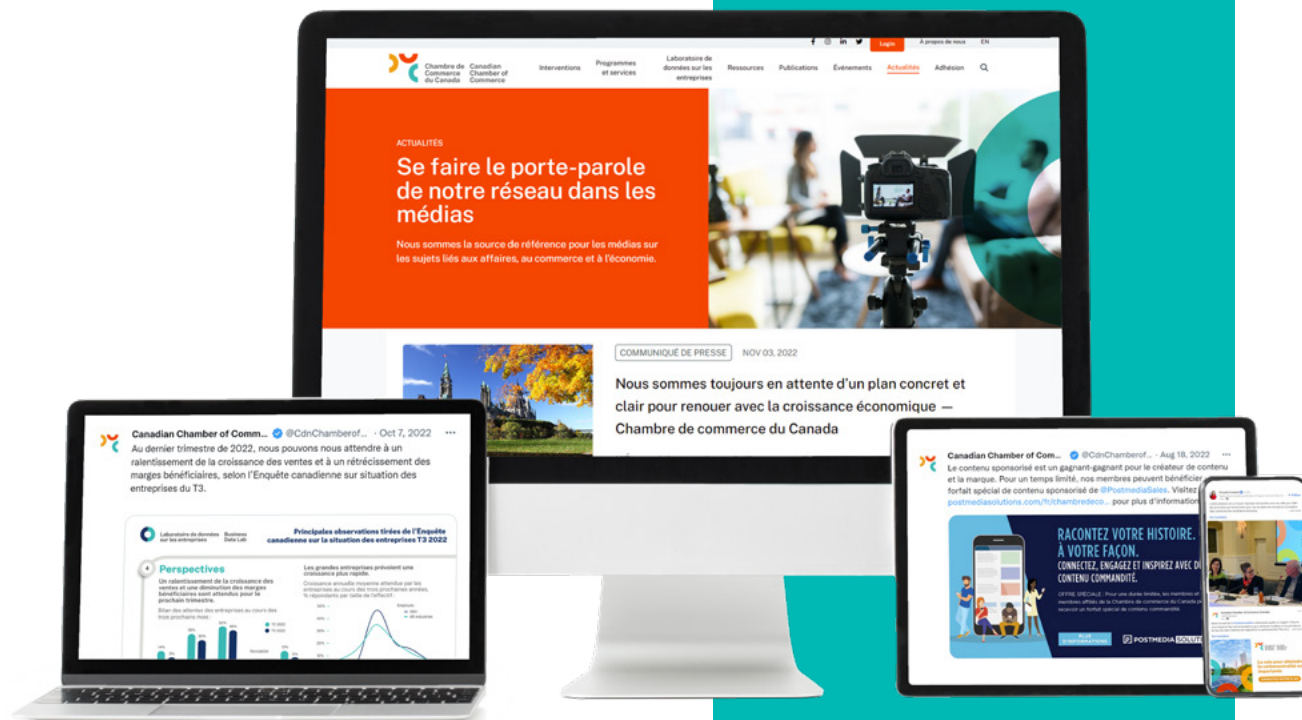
Login À propos de nous EN

Chambre de Commerce du Canada Canadian Chamber of Commerce

Interventions Programmes et services Laboratoire de données sur les entreprises Ressources Publications Événements Actualités Adhésion

ACTUALITÉS

Se faire le porte-parole de notre réseau dans les médias

Nous sommes la source de référence pour les médias sur les sujets liés aux affaires, au commerce et à l'économie.

COMMUNIQUÉ DE PRESSE NOV 03, 2022

Nous sommes toujours en attente d'un plan concret et clair pour renouer avec la croissance économique — Chambre de commerce du Canada

Canadian Chamber of Comm... @CdnChamberof... · Oct 7, 2022

Au dernier trimestre de 2022, nous pouvons nous attendre à un ralentissement de la croissance des ventes et à un rétrécissement des marges bénéficiaires, selon l'Enquête canadienne sur situation des entreprises du T3.

Laboratoire de données sur les entreprises Business Data Lab

Principales observations tirées de l'Enquête canadienne sur la situation des entreprises T3 2022

Perspectives

Un ralentissement de la croissance des ventes et une diminution des marges bénéficiaires sont attendus pour le prochain trimestre.

Les grandes entreprises prévoient une croissance plus rapide.

Canadian Chamber of Com... @CdnChamberof... · Aug 18, 2022

Le contenu sponsorisé est un gagnant-gagnant pour le créateur de contenu et la marque. Pour un temps limité, nos membres peuvent bénéficier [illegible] forfait spécial de contenu sponsorisé de @PostmediaSales. Visitez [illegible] postmediasolutions.com/fr/chambredeco... pour plus d'information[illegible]

RACONTEZ VOTRE HISTOIRE. À VOTRE FAÇON.

CONNECTEZ, ENGAGEZ ET INSPIREZ AVEC D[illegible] CONTENU COMMANDITÉ.

PLUS D'INFORMATIONS

POSTMEDIA SOLU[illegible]